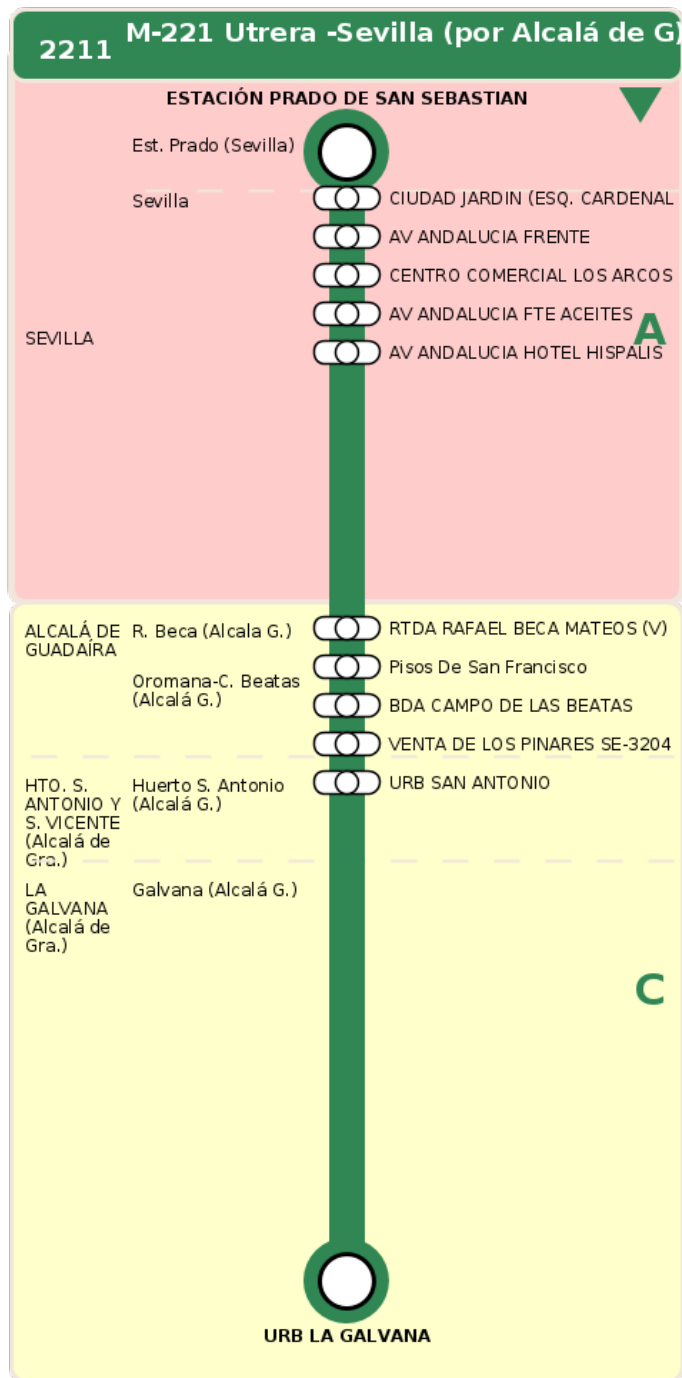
2211 M-221 Utrera -Sevilla (por Alcalá de G)

ESTACIÓN PRADO DE SAN SEBASTIAN

Est. Prado (Sevilla)

Sevilla

CIUDAD JARDIN (ESQ. CARDENAL

AV ANDALUCIA FRENTE

CENTRO COMERCIAL LOS ARCOS

SEVILLA

AV ANDALUCIA FTE ACEITES

A

AV ANDALUCIA HOTEL HISPALIS

ALCALÁ DE GUADAÍRA

R. Beca (Alcala G.)

RTDA RAFAEL BECA MATEOS (V)

Pisos De San Francisco

Oromana-C. Beatas (Alcalá G.)

BDA CAMPO DE LAS BEATAS

VENTA DE LOS PINARES SE-3204

HTO. S. ANTONIO Y S. VICENTE (Alcalá de Gra.)

Huerto S. Antonio (Alcalá G.)

URB SAN ANTONIO

LA GALVANA (Alcalá de Gra.)

Galvana (Alcalá G.)

C

URB LA GALVANA